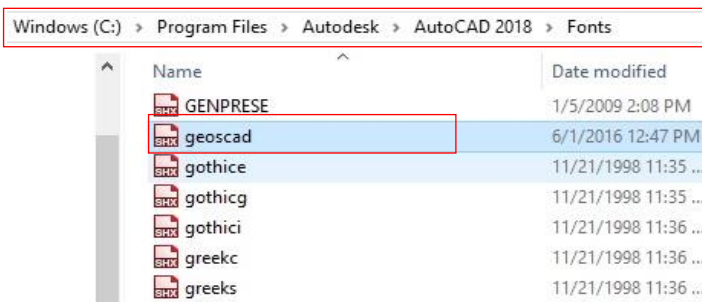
Windows (C:) › Program Files › Autodesk › AutoCAD 2018 › Fonts

| Name | Date modified |
|---|---|
| SHX GENPRESE | 1/5/2009 2:08 PM |
| SHX geoscad | 6/1/2016 12:47 PM |
| SHX gothice | 11/21/1998 11:35 ... |
| SHX gothicg | 11/21/1998 11:35 ... |
| SHX gothici | 11/21/1998 11:36 ... |
| SHX greekc | 11/21/1998 11:36 ... |
| SHX greeks | 11/21/1998 11:36 ... |